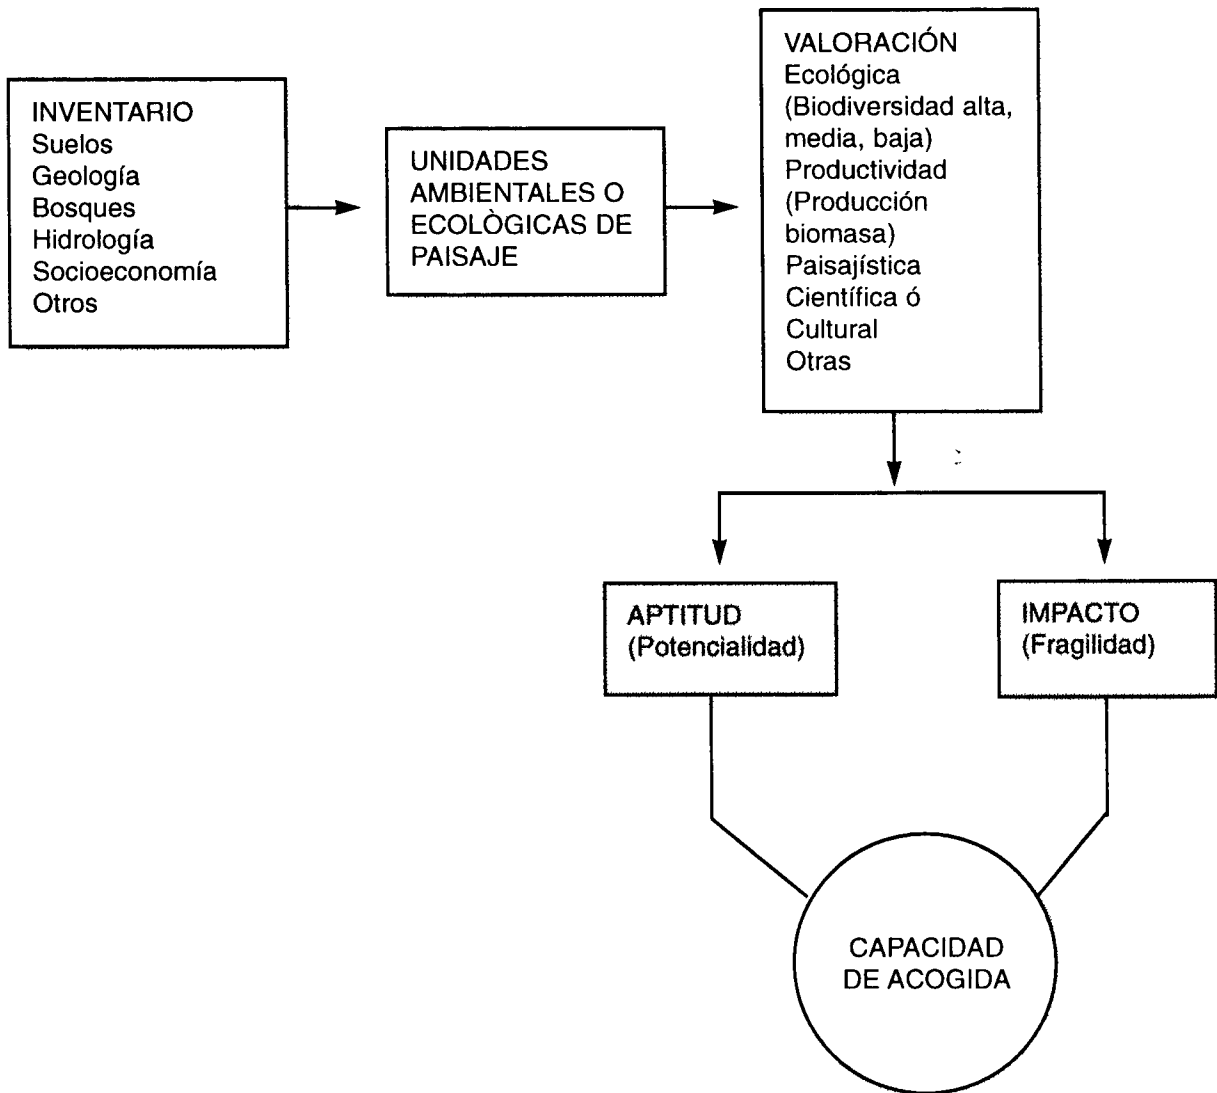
INVENTARIO
Suelos
Geología
Bosques
Hidrología
Socioeconomía
Otros

UNIDADES AMBIENTALES O ECOLÒGICAS DE PAISAJE

VALORACIÓN
Ecológica
(Biodiversidad alta, media, baja)
Productividad
(Producción biomasa)
Paisajística
Científica ó
Cultural
Otras

APTITUD
(Potencialidad)

IMPACTO
(Fragilidad)

CAPACIDAD DE ACOGIDA